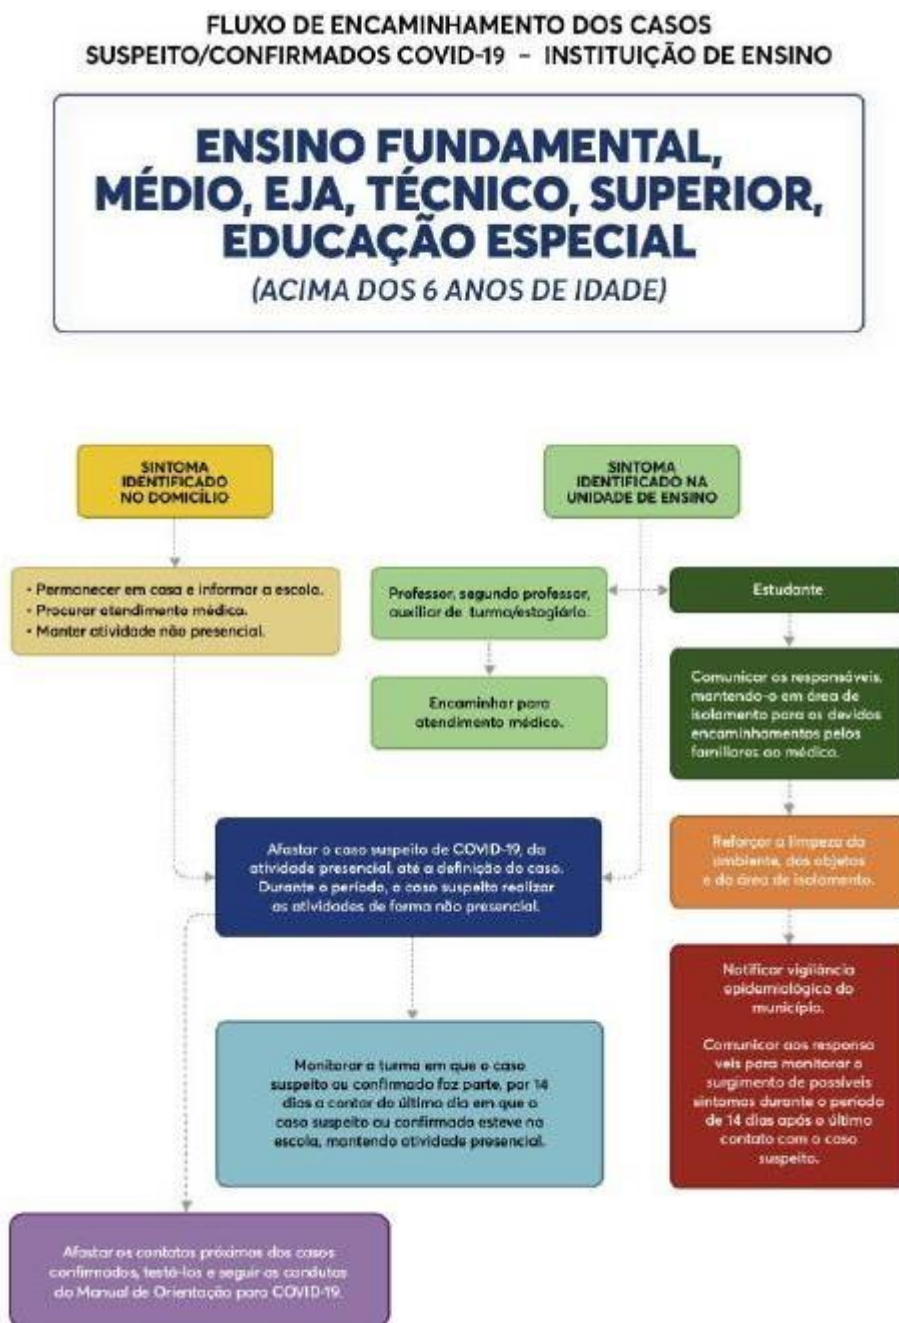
FLUXO DE ENCAMINHAMENTO DOS CASOS SUSPEITO/CONFIRMADOS COVID-19 - INSTITUIÇÃO DE ENSINO

ENSINO FUNDAMENTAL, MÉDIO, EJA, TÉCNICO, SUPERIOR, EDUCAÇÃO ESPECIAL

(ACIMA DOS 6 ANOS DE IDADE)

SINTOMA IDENTIFICADO NO DOMICÍLIO

SINTOMA IDENTIFICADO NA UNIDADE DE ENSINO

• Permanecer em casa e informar a escola.
• Procurar atendimento médico.
• Manter atividade não presencial.

Professor, segundo professor, auxiliar de turma/estagiário.

Estudante

Encaminhar para atendimento médico.

Comunicar os responsáveis, mantendo-o em área de isolamento para os devidos encaminhamentos pelos familiares ao médico.

Afastar o caso suspeito de COVID-19, da atividade presencial, até a definição do caso. Durante o período, o caso suspeito realizar as atividades de forma não presencial.

Reforçar a limpeza do ambiente, dos objetos e da área de isolamento.

Notificar vigilância epidemiológica do município.

Comunicar aos responsa veis para monitorar o surgimento de possíveis sintomas durante o período de 14 dias após o último contato com o caso suspeito.

Monitorar a turma em que o caso suspeito ou confirmado faz parte, por 14 dias a contar do último dia em que o caso suspeito ou confirmado esteve na escola, mantendo atividade presencial.

Afastar os contatos próximos dos casos confirmados, testá-los e seguir as condutas do Manual de Orientação para COVID-19.